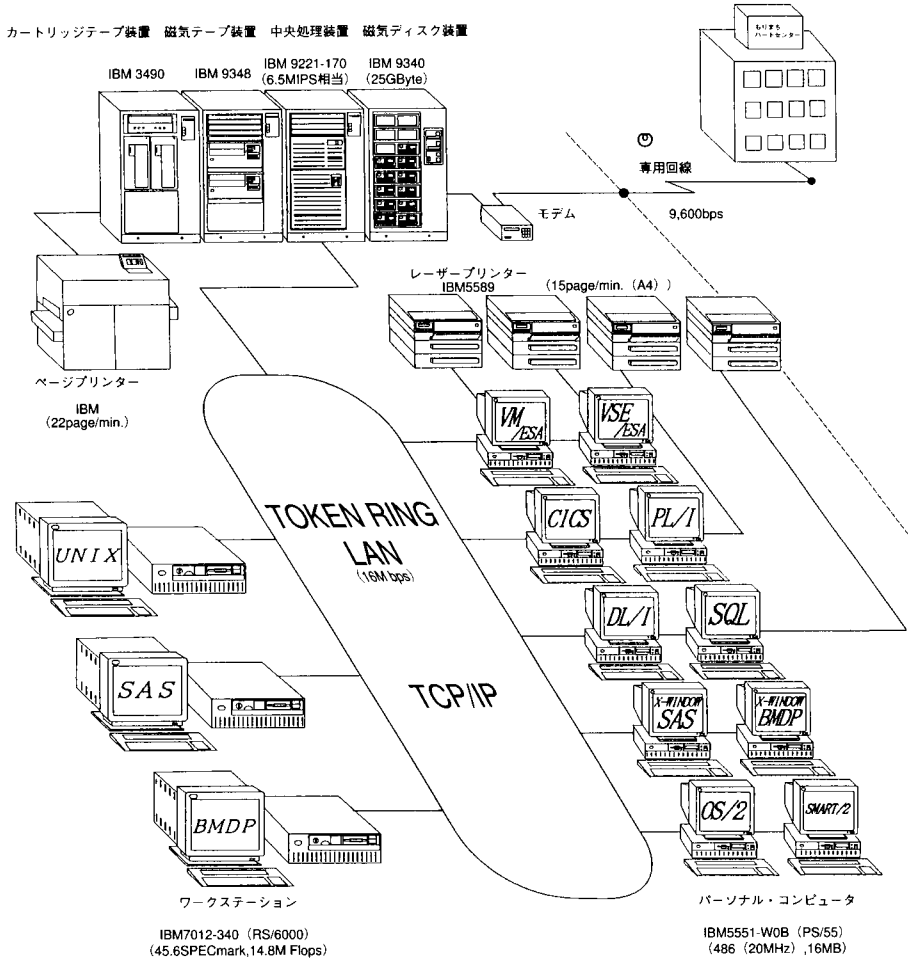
カートリッジテープ装置　磁気テープ装置　中央処理装置　磁気ディスク装置

IBM 3490

IBM 9348

IBM 9221-170
(6.5MIPS相当)

IBM 9340
(25GByte)

もりおか
ハートセンター

専用回線

モデム

9,600bps

レーザープリンター
IBM5589
(15page/min. (A4))

ページプリンター
IBM
(22page/min.)

VM/ESA

VSE/ESA

TOKEN RING
LAN
(16M bps)

CICS

PL/I

UNIX

DL/I

SQL

SAS

TCP/IP

X-WINDOW SAS

X-WINDOW BMDP

OS/2

SMART/2

BMDP

ワークステーション

IBM7012-340 (RS/6000)
(45.6SPECmark,14.8M Flops)

パーソナル・コンピュータ

IBM5551-W0B (PS/55)
(486 (20MHz) ,16MB)